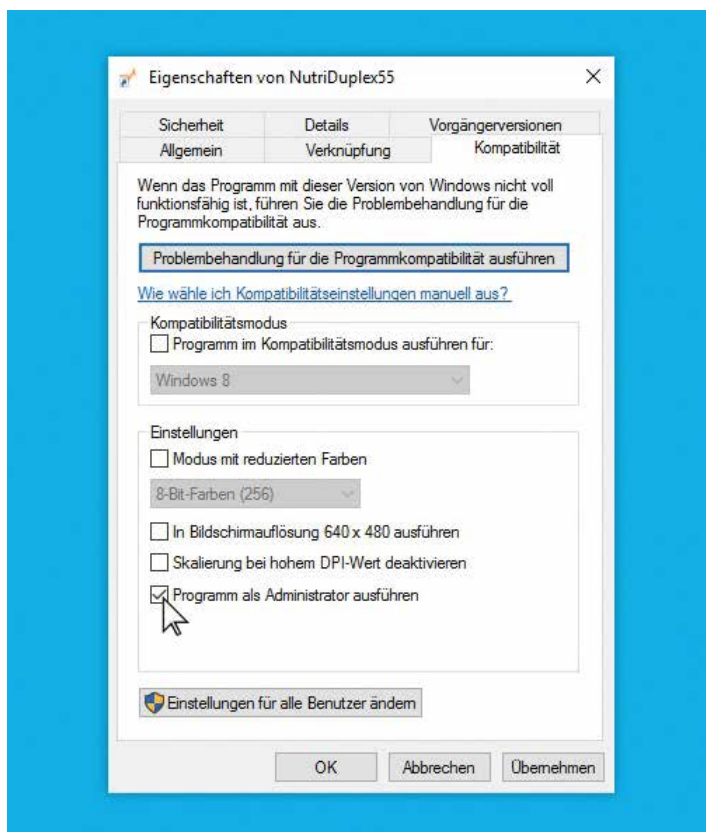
Eigenschaften von NutriDuplex55

Sicherheit
Details
Vorgängerversionen
Allgemein
Verknüpfung
Kompatibilität

Wenn das Programm mit dieser Version von Windows nicht voll funktionsfähig ist, führen Sie die Problembehandlung für die Programmkompatibilität aus.

Problembehandlung für die Programmkompatibilität ausführen

Wie wähle ich Kompatibilitätseinstellungen manuell aus?

Kompatibilitätsmodus
Programm im Kompatibilitätsmodus ausführen für:
Windows 8

Einstellungen
Modus mit reduzierten Farben
8-Bit-Farben (256)
In Bildschirmauflösung 640 x 480 ausführen
Skalierung bei hohem DPI-Wert deaktivieren
Programm als Administrator ausführen

Einstellungen für alle Benutzer ändern

OK
Abbrechen
Übernehmen